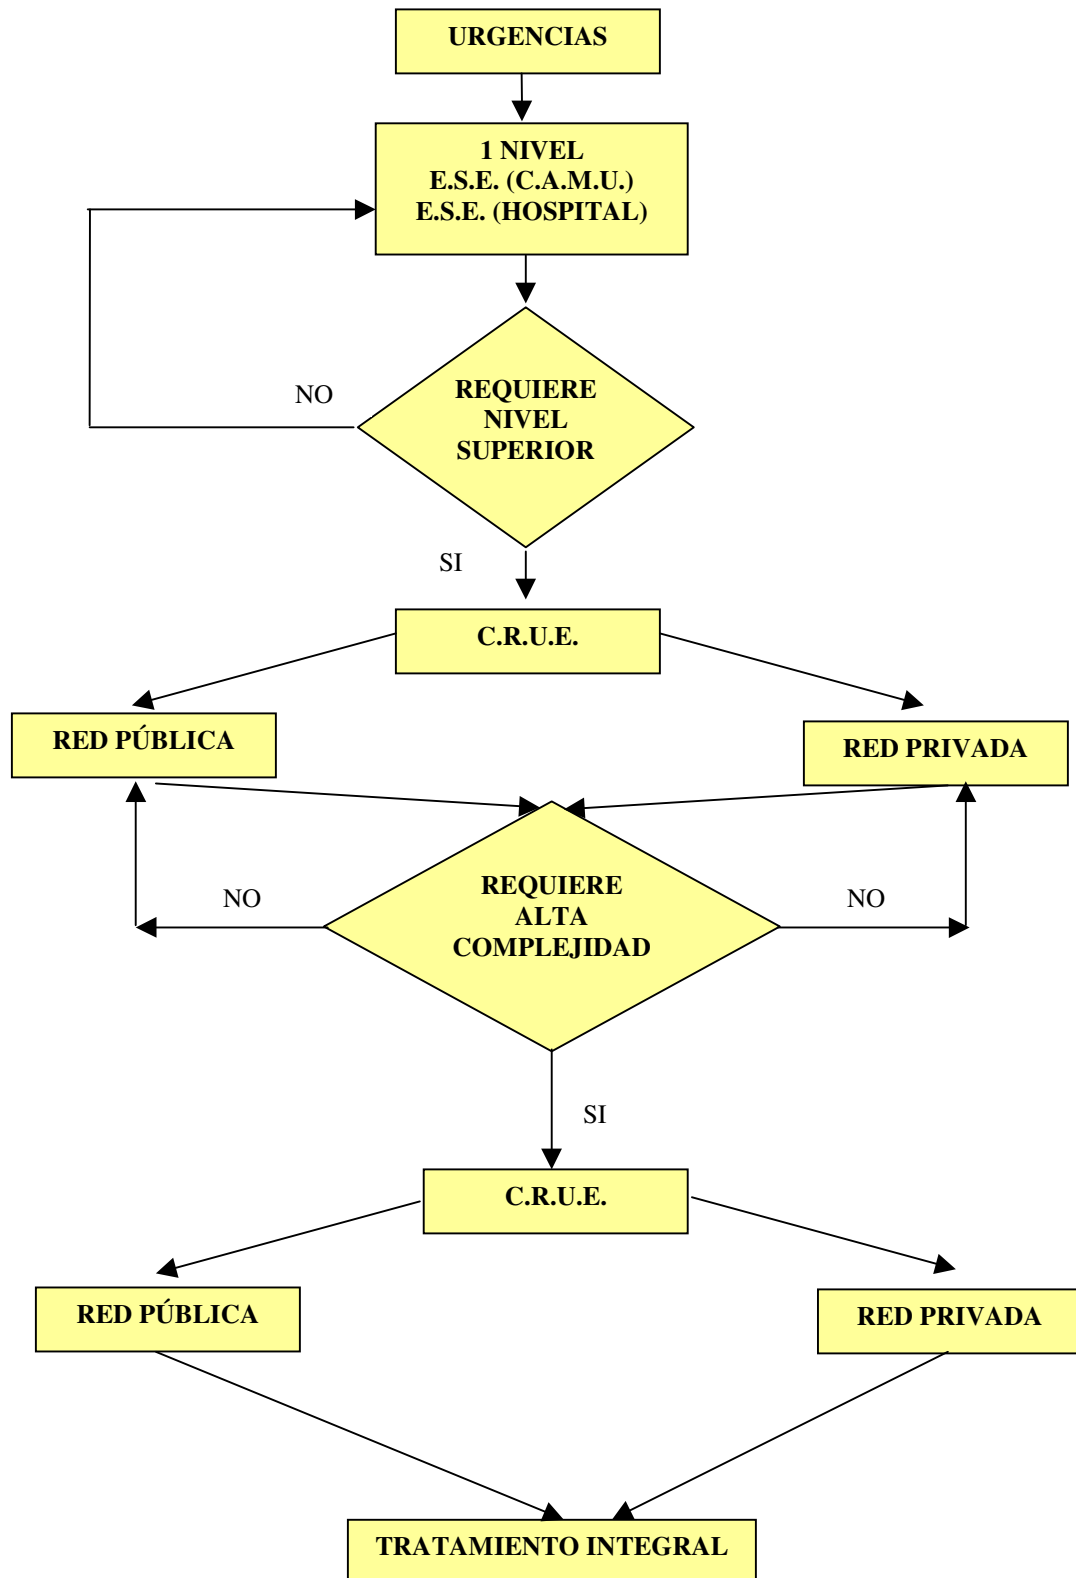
URGENCIAS

1 NIVEL
E.S.E. (C.A.M.U.)
E.S.E. (HOSPITAL)

NO

REQUIERE
NIVEL
SUPERIOR

SI

C.R.U.E.

RED PÚBLICA

RED PRIVADA

NO

REQUIERE
ALTA
COMPLEJIDAD

NO

SI

C.R.U.E.

RED PÚBLICA

RED PRIVADA

TRATAMIENTO INTEGRAL